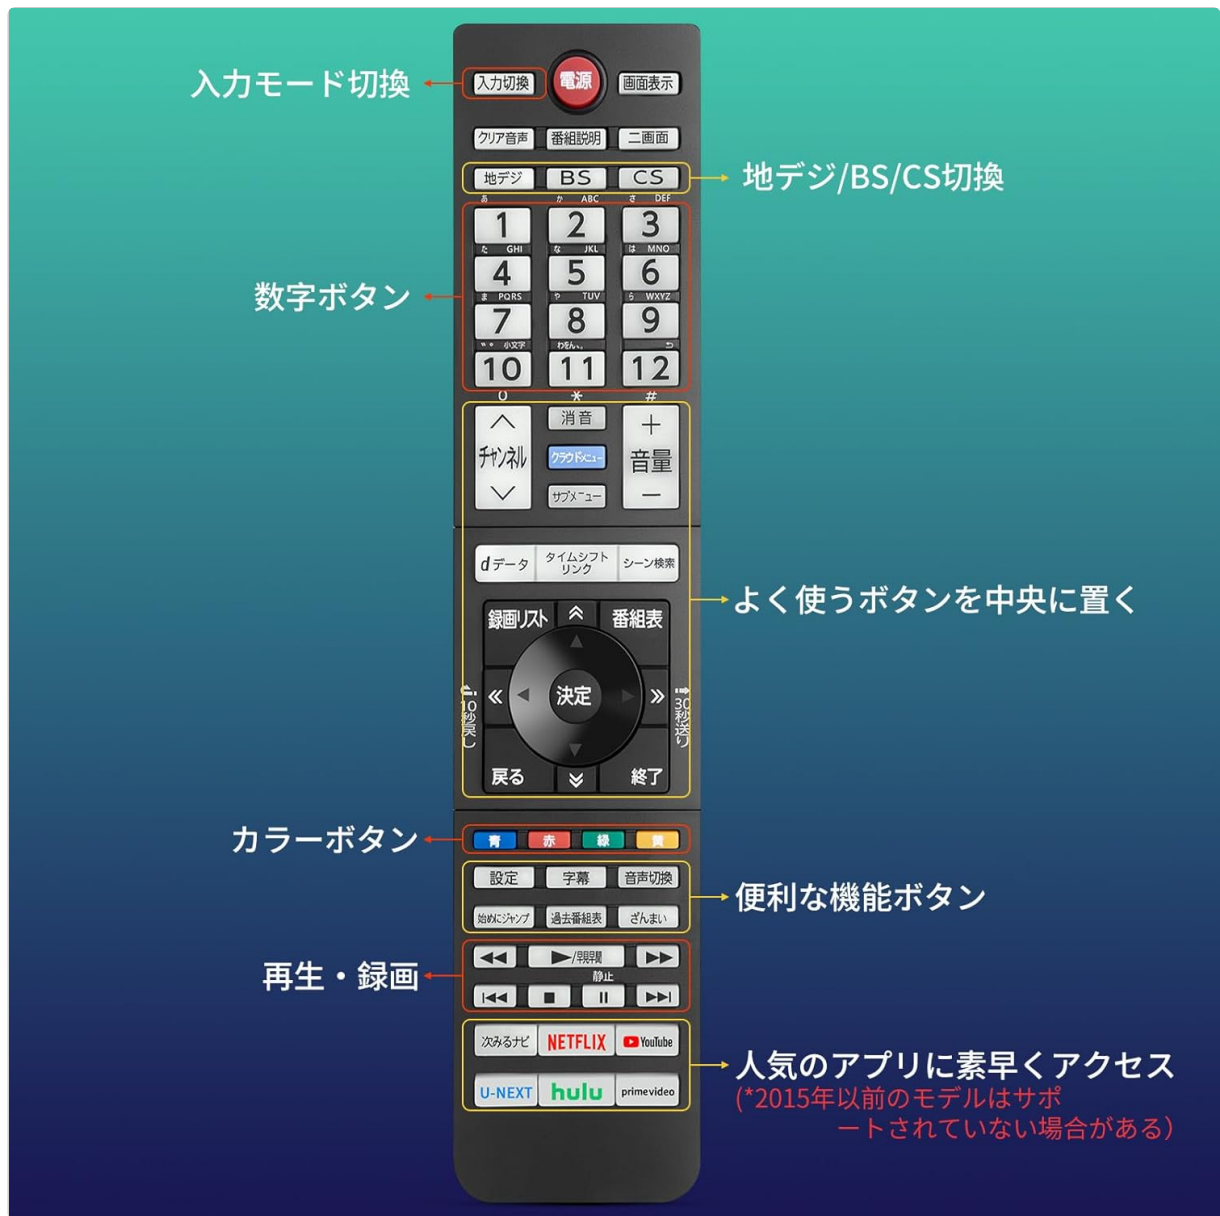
入力モード切換

入力切換 電源 画面表示

クリア音声 番組説明 二画面

地デジ BS CS

地デジ/BS/CS切換

あ か ABC さ DEF

1 2 3

た GHI な JKL は MNO

4 5 6

ま PQRS や TUV ら WXYZ

7 8 9

小文字 わをん。

10 11 12

0 * #

数字ボタン

チャンネル 消音 クラウドメニュー サブメニュー 音量 + −

d データ タイムシフトリンク シーン検索

録画リスト 番組表

« 決定 »

10秒戻し 30秒送り

戻る 終了

よく使うボタンを中央に置く

カラーボタン

青 赤 緑 黄

設定 字幕 音声切換

始めにジャンプ 過去番組表 ざんまい

便利な機能ボタン

再生・録画

▶/一時停止 静止

次みるナビ NETFLIX YouTube

U-NEXT hulu prime video

人気のアプリに素早くアクセス
(*2015年以前のモデルはサポートされていない場合がある)